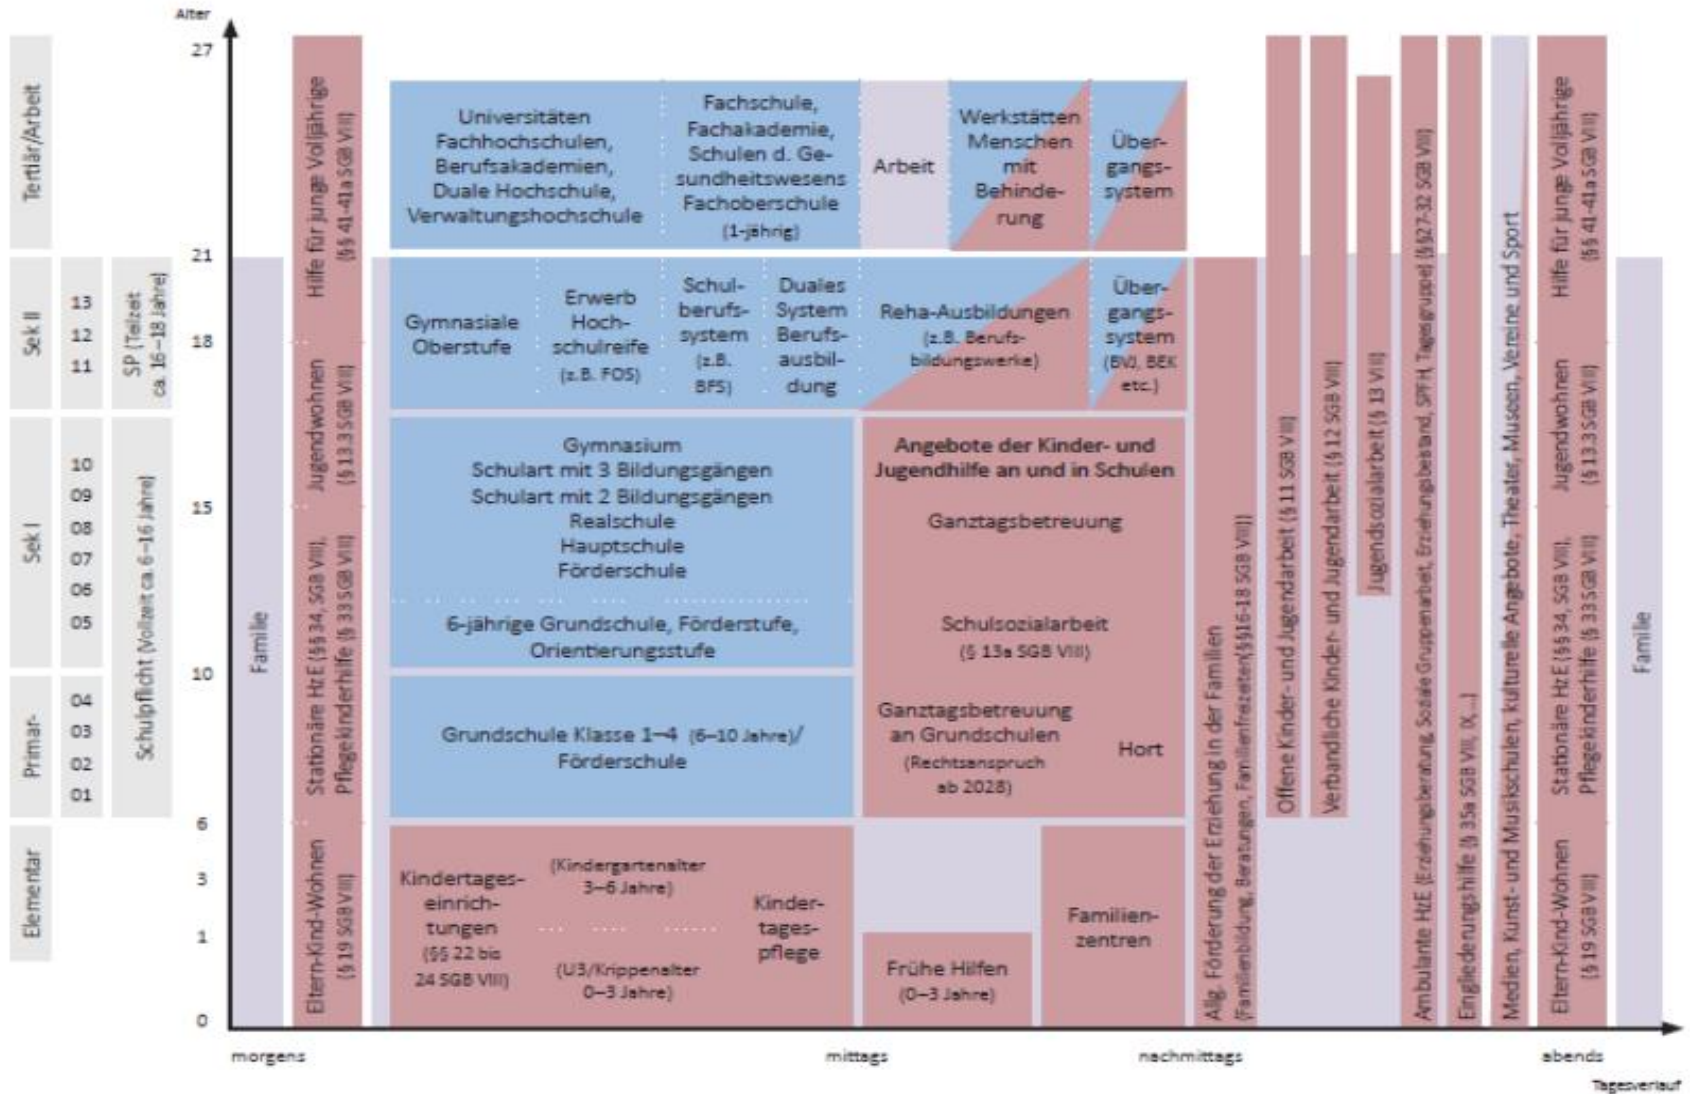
Alter

27
21
18
15
10
6
3
1
0

Tertiär/Arbeit
Sek II
Sek I
Primar-
Elementar

13
12
11
10
09
08
07
06
05
04
03
02
01

SP (Teilzeit ca. 16–18 Jahre)
Schulpflicht (Vollzeit ca. 6–16 Jahre)

Familie

Hilfe für junge Volljährige (§§ 41-41a SGB VIII)
Jugendwohnen (§ 13.3 SGB VIII)
Stationäre HzE (§§ 34, SGB VIII), Pflegekinderhilfe (§ 33 SGB VIII)
Eltern-Kind-Wohnen (§ 19 SGB VIII)

Universitäten Fachhochschulen, Berufsakademien, Duale Hochschule, Verwaltungshochschule

Fachschule, Fachakademie, Schulen d. Gesundheitswesens Fachoberschule (1-jährig)

Arbeit

Werkstätten Menschen mit Behinderung

Übergangssystem

Gymnasiale Oberstufe

Erwerb Hochschulreife (z.B. FOS)

Schulberufssystem (z.B. BFS)

Duales System Berufsausbildung

Reha-Ausbildungen (z.B. Berufsbildungswerke)

Übergangssystem (BVJ, BEK etc.)

Gymnasium
Schulart mit 3 Bildungsgängen
Schulart mit 2 Bildungsgängen
Realschule
Hauptschule
Förderschule

6-jährige Grundschule, Förderstufe, Orientierungsstufe

Grundschule Klasse 1–4 (6–10 Jahre)/ Förderschule

Angebote der Kinder- und Jugendhilfe an und in Schulen

Ganztagsbetreuung

Schulsozialarbeit (§ 13a SGB VIII)

Ganztagsbetreuung an Grundschulen (Rechtsanspruch ab 2026)

Hort

Kindertageseinrichtungen (§§ 22 bis 24 SGB VIII)

(Kindergartenalter 3–6 Jahre)

(U3/Krippenalter 0–3 Jahre)

Kindertagespflege

Frühe Hilfen (0–3 Jahre)

Familienzentren

Allg. Förderung der Erziehung in der Familien (Familienbildung, Beratungen, Familienfreizeiten)(§§16-18 SGB VIII)

Offene Kinder- und Jugendarbeit (§ 11 SGB VIII)

Verbandliche Kinder- und Jugendarbeit (§ 12 SGB VIII)

Jugendsozialarbeit (§ 13 VIII)

Ambulante HzE (Erziehungsberatung, Soziale Gruppenarbeit, Erziehungsbeistand, SPFH, Tagesgruppe) (§§27-32 SGB VIII)

Eingliederungshilfe (§ 35a SGB VIII, IX...)

Medien, Kunst- und Musikschulen, kulturelle Angebote, Theater, Museen, Vereine und Sport

Hilfe für junge Volljährige (§§ 41-41a SGB VIII)
Jugendwohnen (§ 13.3 SGB VIII)
Stationäre HzE (§§ 34, SGB VIII), Pflegekinderhilfe (§ 33 SGB VIII)
Eltern-Kind-Wohnen (§ 19 SGB VIII)

Familie

morgens
mittags
nachmittags
abends
Tagesverlauf